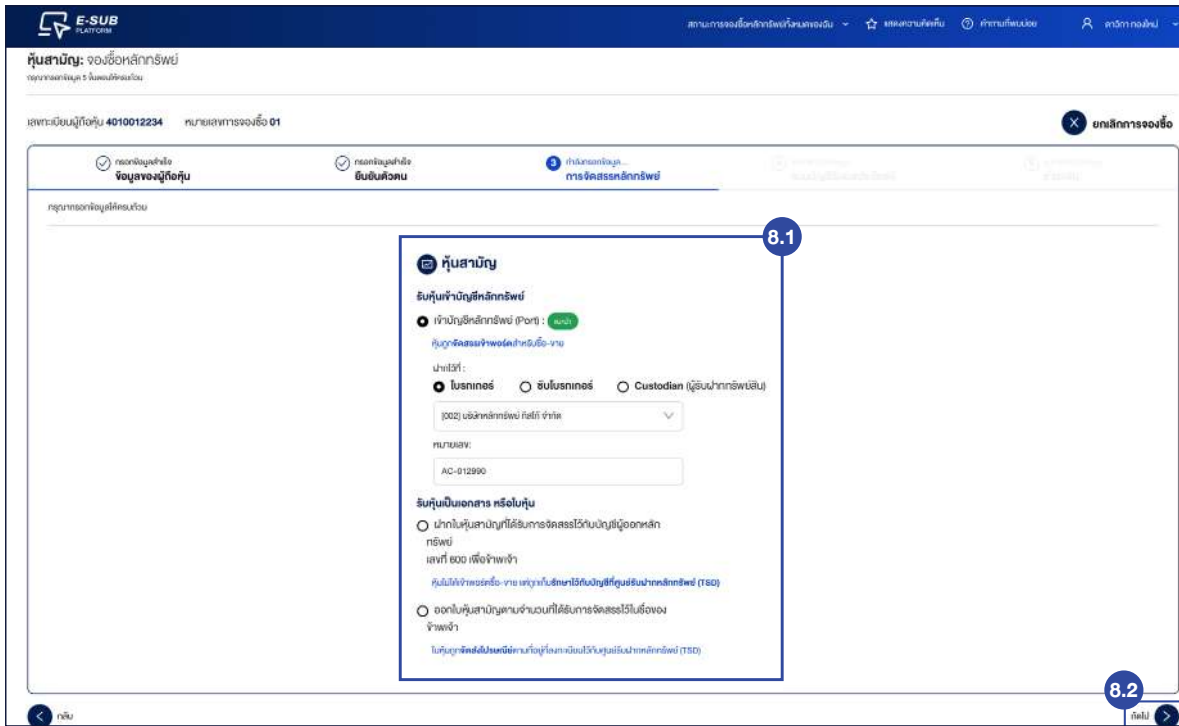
E-SUB PLATFORM

สถานะการจองซื้อหลักทรัพย์ทั้งหมดของฉัน ☆ แสดงความคิดเห็น ⓘ คำถามที่พบบ่อย คาวิการ ทองใหม่

หุ้นสามัญ: จองซื้อหลักทรัพย์

กรุณากรอกข้อมูล 5 ขั้นตอนให้ครบถ้วน

เลขทะเบียนผู้ถือหุ้น 4010012234 หมายเลขการจองซื้อ 01

ยกเลิกการจองซื้อ

กรอกข้อมูลสำเร็จ ข้อมูลของผู้ถือหุ้น

กรอกข้อมูลสำเร็จ ยืนยันตัวตน

3 กำลังกรอกข้อมูล... การจัดสรรหลักทรัพย์

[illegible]

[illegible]

กรุณากรอกข้อมูลให้ครบถ้วน

8.1

หุ้นสามัญ

รับหุ้นเข้าบัญชีหลักทรัพย์

เข้าบัญชีหลักทรัพย์ (Port) : แนะนำ

หุ้นถูกจัดสรรเข้าพอร์ตสำหรับซื้อ-ขาย

ฝากไว้ที่ :

โบรกเกอร์ ซับโบรกเกอร์ Custodian (ผู้รับฝากทรัพย์สิน)

(002) บริษัทหลักทรัพย์ ทิสโก้ จำกัด

หมายเลข

AC-012990

รับหุ้นเป็นเอกสาร หรือใบหุ้น

ฝากใบหุ้นสามัญที่ได้รับการจัดสรรไว้กับบัญชีผู้ออกหลักทรัพย์ เลขที่ 600 เพื่อข้าพเจ้า

หุ้นไม่ได้เข้าพอร์ตซื้อ-ขาย แต่ถูกเก็บรักษาไว้กับบัญชีที่ศูนย์รับฝากหลักทรัพย์ (TSD)

ออกใบหุ้นสามัญตามจำนวนที่ได้รับการจัดสรรไว้ในชื่อของข้าพเจ้า

ใบหุ้นถูกจัดส่งไปรษณีย์ตามที่อยู่ที่ลงทะเบียนไว้กับศูนย์รับฝากหลักทรัพย์ (TSD)

กลับ

8.2

ถัดไป